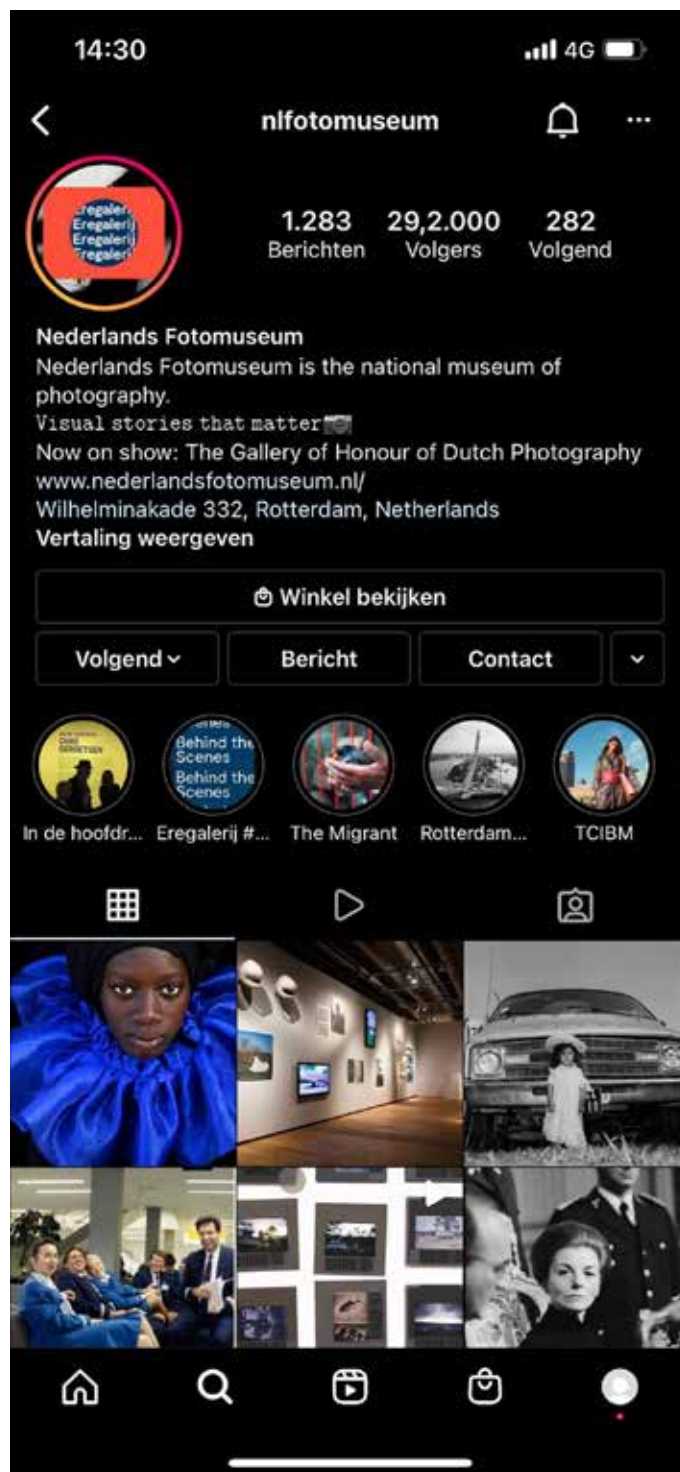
14:30
4G

nlfotomuseum

Eregalerij
Eregalerij
Eregalerij
Eregalerij

1.283
Berichten
29,2.000
Volgers
282
Volgend

Nederlands Fotomuseum
Nederlands Fotomuseum is the national museum of photography.
Visual stories that matter📷
Now on show: The Gallery of Honour of Dutch Photography
www.nederlandsfotomuseum.nl/
Wilhelminakade 332, Rotterdam, Netherlands
Vertaling weergeven

Winkel bekijken

Volgend
Bericht
Contact

Behind the Scenes
Behind the Scenes

In de hoofdr...
Eregalerij #...
The Migrant
Rotterdam...
TCIBM